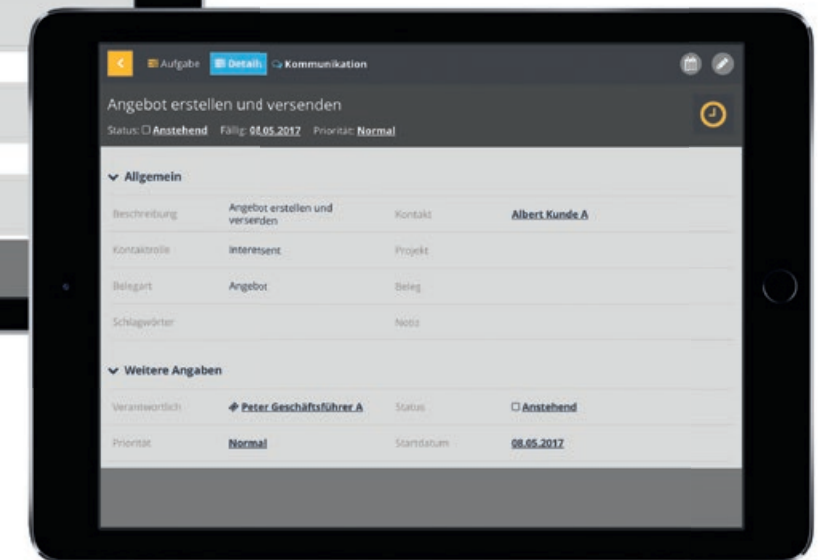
< Aufgabe Details Kommunikation

Angebot erstellen und versenden

Status: Anstehend Fällig: 08.05.2017 Priorität: Normal

Allgemein

| Beschreibung | Angebot erstellen und versenden | Kontakt | Albert Kunde A |
|---|---|---|---|
| Kontaktrolle | Interetsent | Projekt | |
| Belegart | Angebot | Beleg | |
| Schlagwörter | | Notiz | |

Weitere Angaben

| Verantwortlich | Peter Geschäftsführer A | Status | Anstehend |
|---|---|---|---|
| Priorität | Normal | Startdatum | 08.05.2017 |